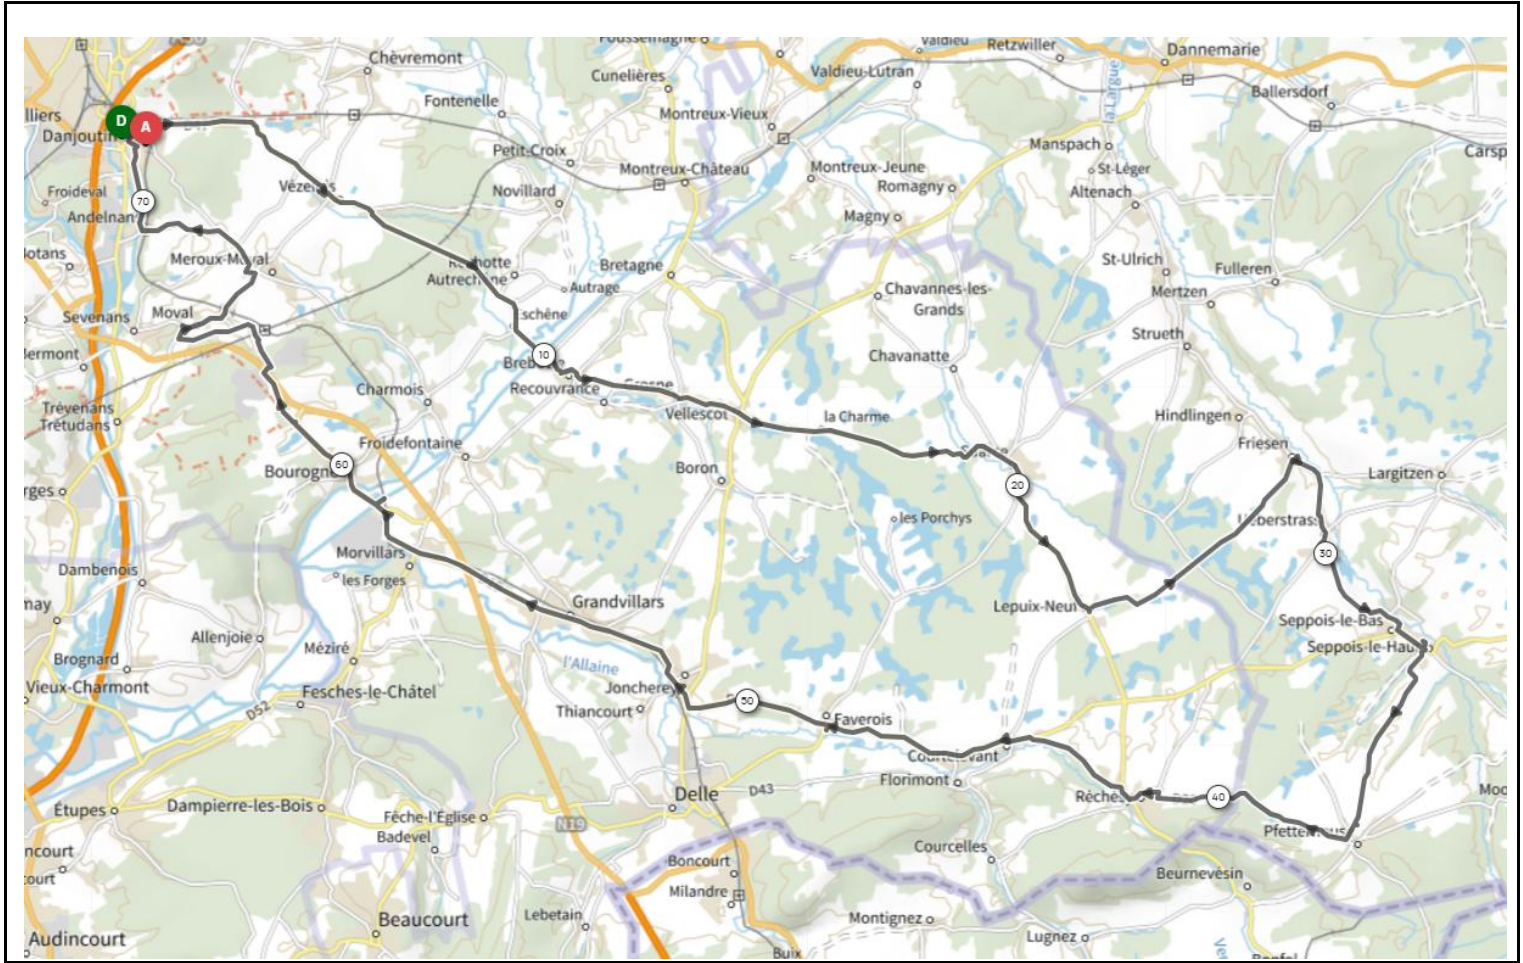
Foussemagne
Valdieu
Retzwiller
Dannemarie
Chèvremont
Cunelières
Valdieu-Lutran
Ballersdorf
Fontenelle
Montreux-Vieux
lliers
D
A
Danjoutin
Petit-Croix
Manspach
Carsp
Montreux-Château
Montreux-Jeune
St-Léger
Froideval
Vézelois
Novillard
Romagny
Altenach
70
Andelnans
Magny
otans
Meroux-Moval
Bretagne
St-Ulrich
Fulleren
Autrechêne
Autrage
Chavannes-les-Grands
Mertzen
Sevenans
Moval
Eschêne
Strueth
ermont
10
Chavanatte
Recouvrance
Trévenans
Charmois
Vellescot
la Charme
Hindlingen
Trétudans
Froidefontaine
Friesen
Boron
Largitzen
Bourogne
60
20
rges
les Porchys
Ueberstrass
30
Morvillars
les Forges
Dambenois
Grandvillars
Lepuix-Neuf
nay
Seppois-le-Bas
Allenjoie
Seppois-le-Haut
Méziré
L'Allaine
Brognard
Joncherey
Vieux-Charmont
Fesches-le-Châtel
50
Thiancourt
Faverois
D52
Courtelevant
Florimont
Delle
D43
Réchésy
40
Mo
Étupes
Dampierre-les-Bois
Fêche-l'Église
N19
Pfetterhouse
Badevel
ncourt
Courcelles
Boncourt
Beurnevesin
ourt
Milandre
Lebetain
Beaucourt
Montignez
Audincourt
Lugnez
Buix